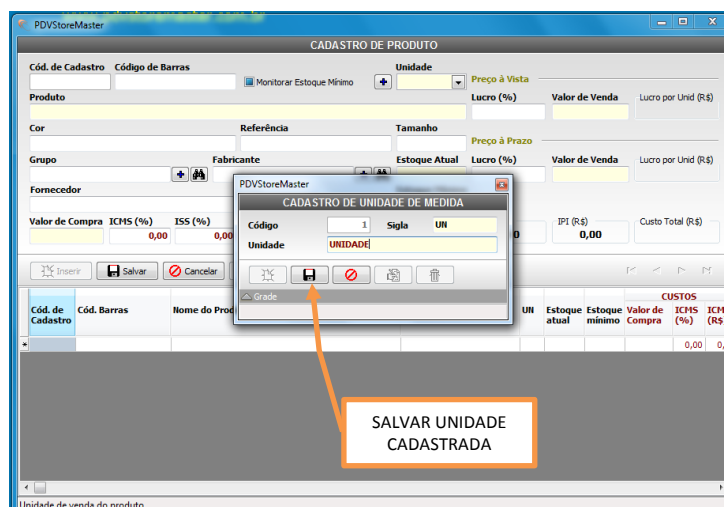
PDVStoreMaster

CADASTRO DE PRODUTO

Cód. de Cadastro Código de Barras Monitorar Estoque Mínimo Unidade Preço à Vista

Produto Lucro (%) Valor de Venda Lucro por Unid (R$)

Cor Referência Tamanho Preço à Prazo

Grupo Fabricante Estoque Atual Lucro (%) Valor de Venda Lucro por Unid (R$)

Fornecedor

Valor de Compra ICMS (%) ISS (%) IPI (R$) Custo Total (R$)

0,00 0,00 0 0,00

Inserir Salvar Cancelar

| Cód. de Cadastro | Cód. Barras | Nome do Prod | UN | Estoque atual | Estoque mínimo | Valor de Compra | ICMS (%) | ICM (R$ |
|---|---|---|---|---|---|---|---|---|
| | | | | | | | 0,00 | 0, |

CUSTOS

PDVStoreMaster

CADASTRO DE UNIDADE DE MEDIDA

Código 1 Sigla UN

Unidade UNIDADE

Grade

SALVAR UNIDADE CADASTRADA

Unidade de venda do produto